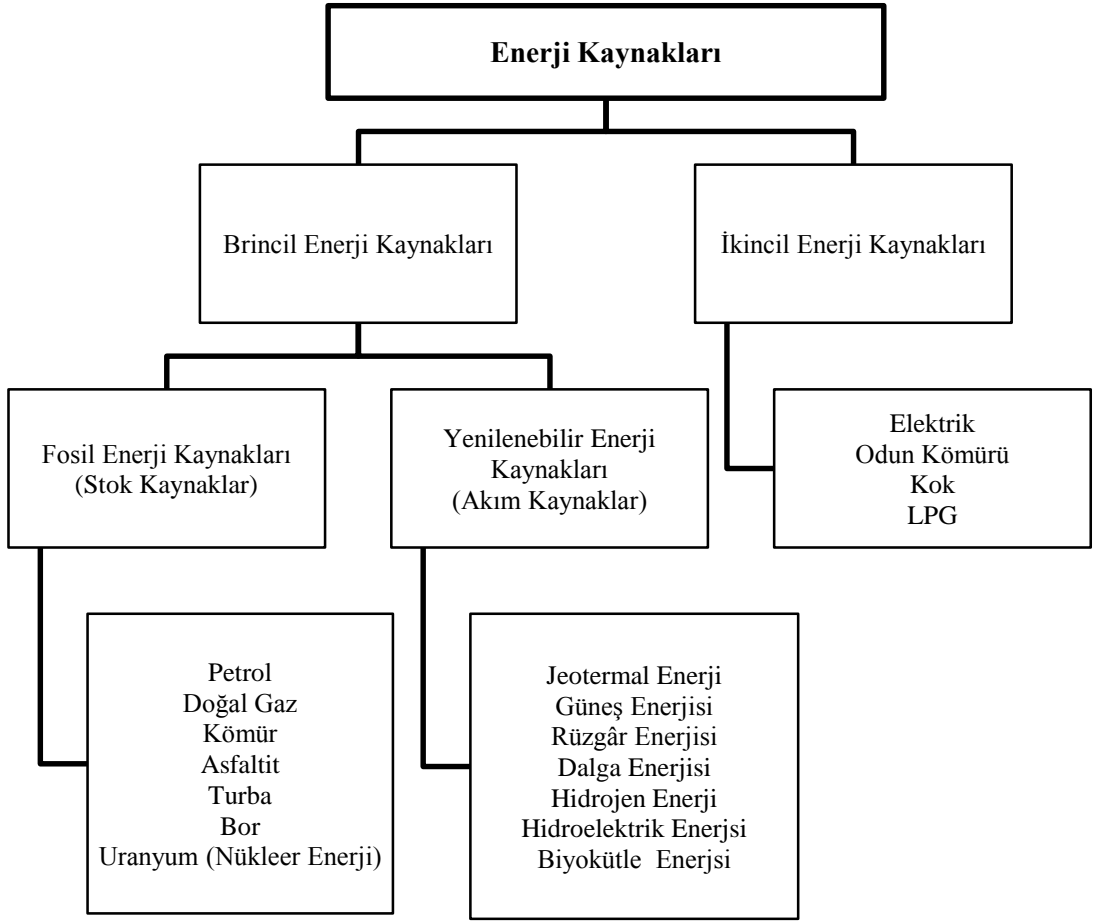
Enerji Kaynakları

Brincil Enerji Kaynakları

İkincil Enerji Kaynakları

Fosil Enerji Kaynakları
(Stok Kaynaklar)

Yenilenebilir Enerji Kaynakları
(Akım Kaynaklar)

Elektrik
Odun Kömürü
Kok
LPG

Petrol
Doğal Gaz
Kömür
Asfaltit
Turba
Bor
Uranyum (Nükleer Enerji)

Jeotermal Enerji
Güneş Enerjisi
Rüzgâr Enerjisi
Dalga Enerjisi
Hidrojen Enerji
Hidroelektrik Enerjsi
Biyokütle Enerjsi